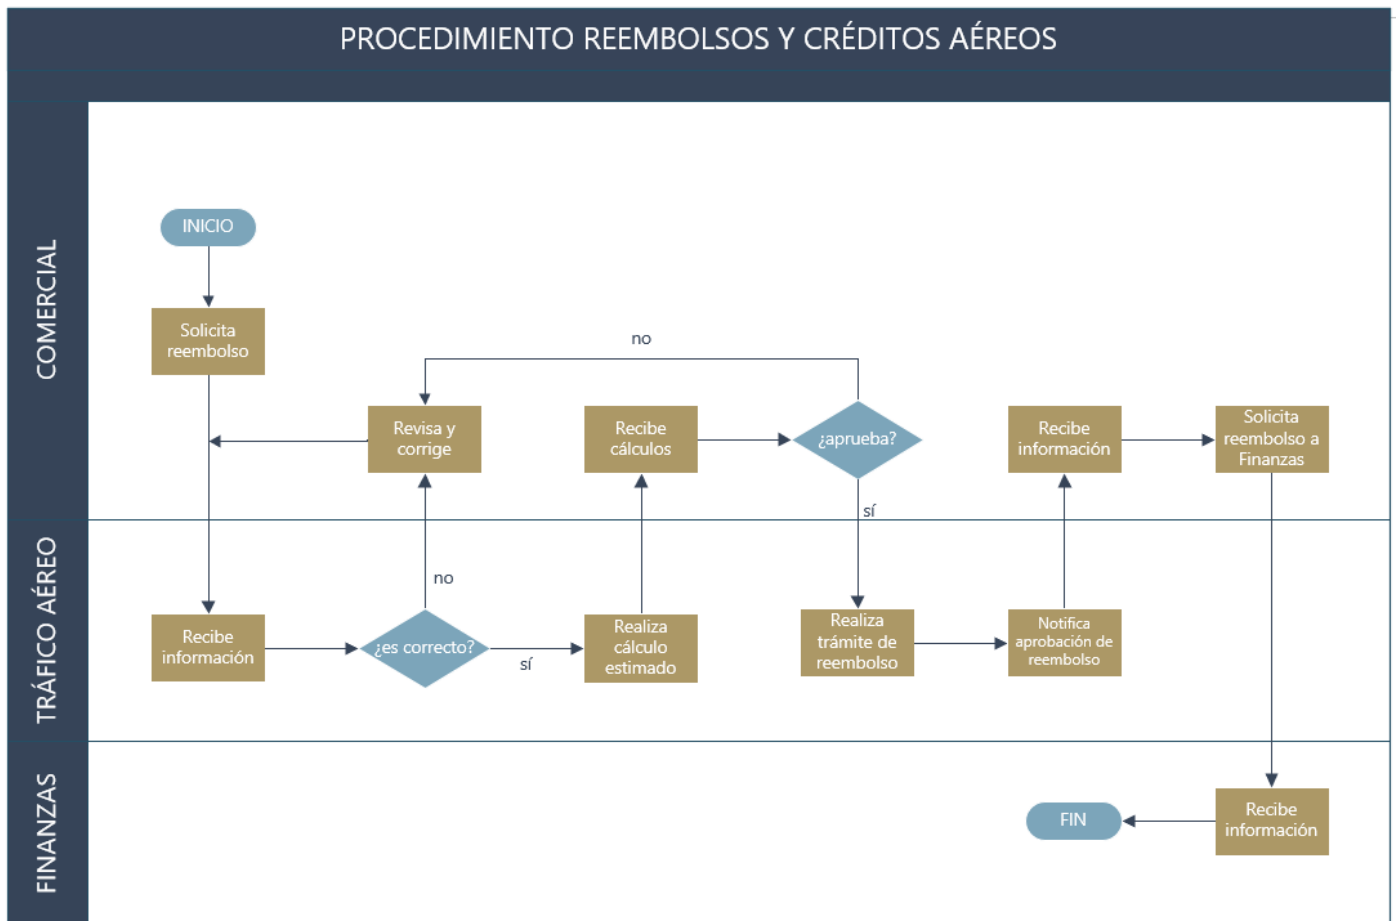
PROCEDIMIENTO REEMBOLSOS Y CRÉDITOS AÉREOS

COMERCIAL

INICIO

Solicita reembolso

no

Revisa y corrige

Recibe cálculos

¿aprueba?

Recibe información

Solicita reembolso a Finanzas

sí

TRÁFICO AÉREO

no

Recibe información

¿es correcto?

sí

Realiza cálculo estimado

Realiza trámite de reembolso

Notifica aprobación de reembolso

FINANZAS

FIN

Recibe información